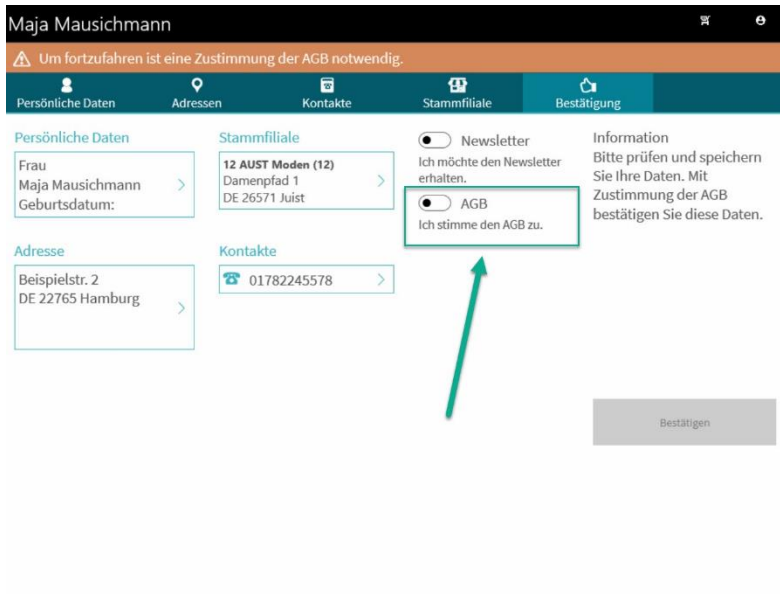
Maja Mausichmann

Um fortzufahren ist eine Zustimmung der AGB notwendig.

Persönliche Daten
Adressen
Kontakte
Stammfiliale
Bestätigung

Persönliche Daten
Frau
Maja Mausichmann
Geburtsdatum:

Stammfiliale
12 AUST Moden (12)
Damenpfad 1
DE 26571 Juist

Newsletter
Ich möchte den Newsletter erhalten.

AGB
Ich stimme den AGB zu.

Information
Bitte prüfen und speichern Sie Ihre Daten. Mit Zustimmung der AGB bestätigen Sie diese Daten.

Adresse
Beispielstr. 2
DE 22765 Hamburg

Kontakte
01782245578

Bestätigen